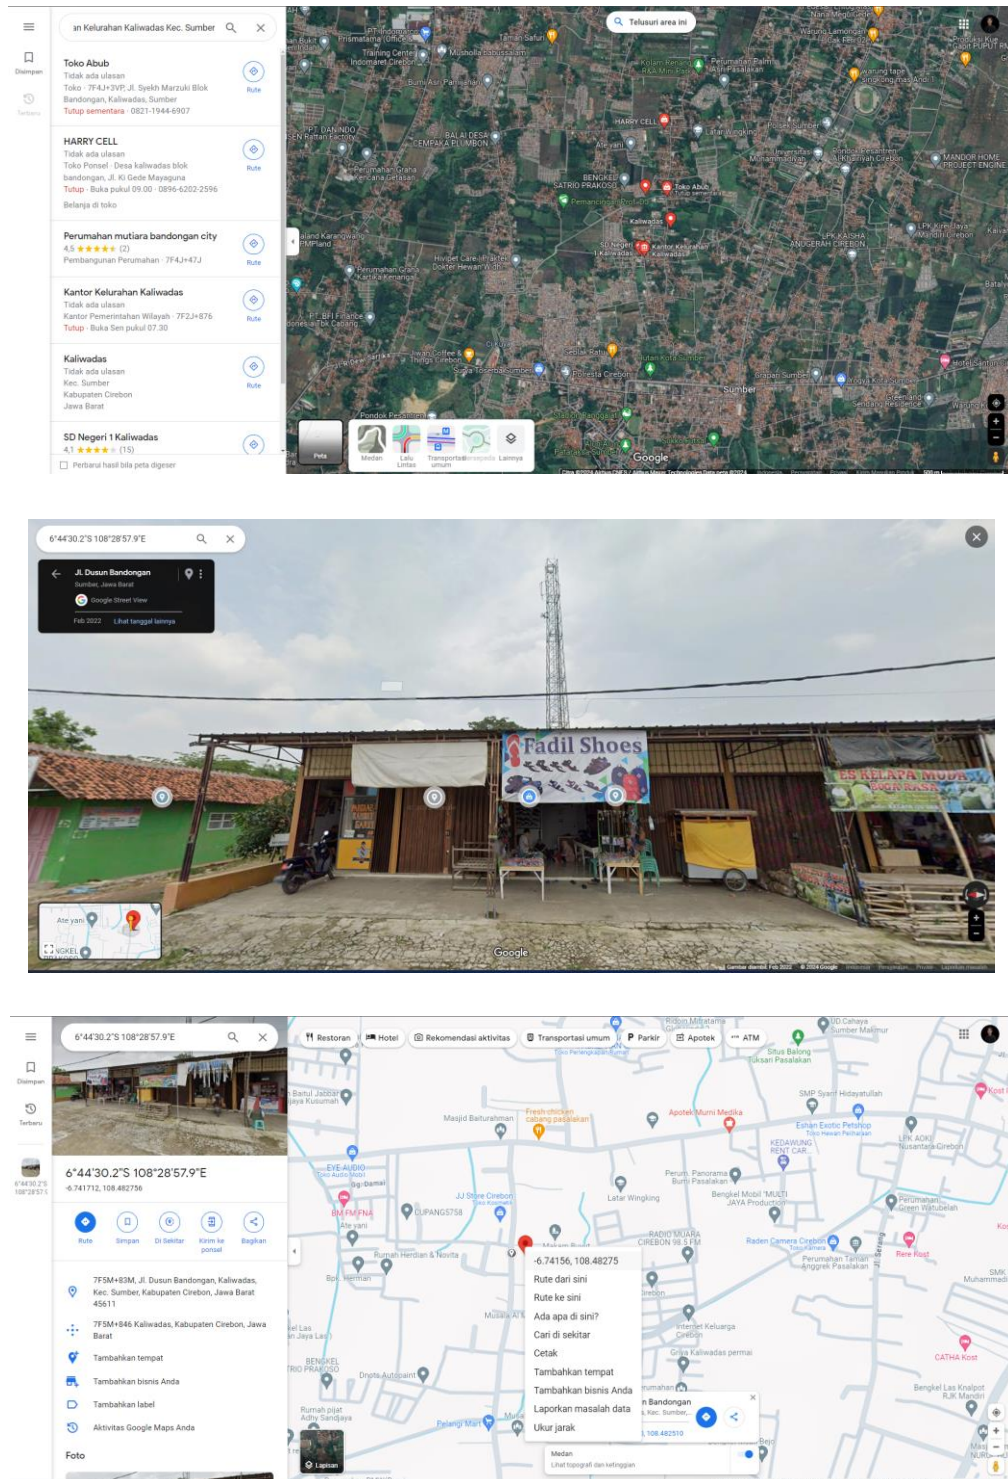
an Kelurahan Kaliwadas Kec. Sumber

Disimpan
Terbaru

Toko Abub
Tidak ada ulasan
Toko · 7F4J+3VP, Jl. Syekh Marzuki Blok Bandongan, Kaliwadas, Sumber
Tutup sementara · 0821-1944-6907
Rute

HARRY CELL
Tidak ada ulasan
Toko Ponsel · Desa kaliwadas blok bandongan, Jl. Ki Gede Mayaguna
Tutup · Buka pukul 09.00 · 0896-6202-2596
Belanja di toko
Rute

Perumahan mutiara bandongan city
4,5 ★★★★★ (2)
Pembangunan Perumahan · 7F4J+47J
Rute

Kantor Kelurahan Kaliwadas
Tidak ada ulasan
Kantor Pemerintahan Wilayah · 7F2J+876
Tutup · Buka Sen pukul 07.30
Rute

Kaliwadas
Tidak ada ulasan
Kec. Sumber
Kabupaten Cirebon
Jawa Barat
Rute

SD Negeri 1 Kaliwadas
4,1 ★★★★★ (15)

Perbarui hasil bila peta digeser

Telusuri area ini

Training Center Indomaret Cirebon
Mushola Babussalam
Taman Safuri
Bumi Asri Panjalin
HARRY CELL
Ate yani
BALAI DESA CEMPAKA PLUMBON
PT DANINDO SEN Rattan Factory
Perumahan Grana Kencana Getasan
BENGKEL SATRIO PRAKOSO
Toko Abub Tutup sementara
Kaliwadas
SD Negeri 1 Kaliwadas
Kantor Kelurahan Kaliwadas
LPK KAISHA ANUGERAH CIREBON
Hivipet Care - Praktek Dokter Hewan Widhi
Perumahan Grana Kartika Kenanga
Polresta Cirebon
Sumber
MANDOR HOME PROJECT ENGINE
Hotel Santika
Pondok Pesantren
Google

Peta
Medan
Lalu Lintas
Transportasi umum
Lainnya

6°44'30.2"S 108°28'57.9"E

Jl. Dusun Bandongan
Sumber, Jawa Barat
Google Street View
Feb 2022   Lihat tanggal lainnya

Fadil Shoes
ES KELAPA MUDA
Ate yani
Google

6°44'30.2"S 108°28'57.9"E

Restoran   Hotel   Rekomendasi aktivitas   Transportasi umum   Parkir   Apotek   ATM

6°44'30.2"S 108°28'57.9"E
-6.741712, 108.482756

Rute   Simpan   Di Sekitar   Kirim ke ponsel   Bagikan

7F5M+83M, Jl. Dusun Bandongan, Kaliwadas, Kec. Sumber, Kabupaten Cirebon, Jawa Barat 45611
7F5M+846 Kaliwadas, Kabupaten Cirebon, Jawa Barat
Tambahkan tempat
Tambahkan bisnis Anda
Tambahkan label
Aktivitas Google Maps Anda
Foto

Masjid Baiturahman
Fresh chicken cabang pasalakan
Apotek Murni Medika
SMP Syarif Hidayatullah
Eshan Exotic Petshop
EYE AUDIO
JJ Store Cirebon
Perum. Panorama Bumi Pasalakan
Latar Wingking
Bengkel Mobil "MULTI JAYA Production"
RADIO MUARA CIREBON 98.5 FM
Rumah Herdian & Novita
Raden Camera Cirebon
Rere Kost
CATHA Kost
Internet Keluarga Cirebon
Griya Kaliwadas permai
BENGKEL SATRIO PRAKOSO
Dnova Autopaint
Pelangi Mart

-6.74156, 108.48275
Rute dari sini
Rute ke sini
Ada apa di sini?
Cari di sekitar
Cetak
Tambahkan tempat
Tambahkan bisnis Anda
Laporkan masalah data
Ukur jarak

n Bandongan
, Kec. Sumber,
, 108.482510

Medan
Lihat topografi dan ketinggian
Lapisan